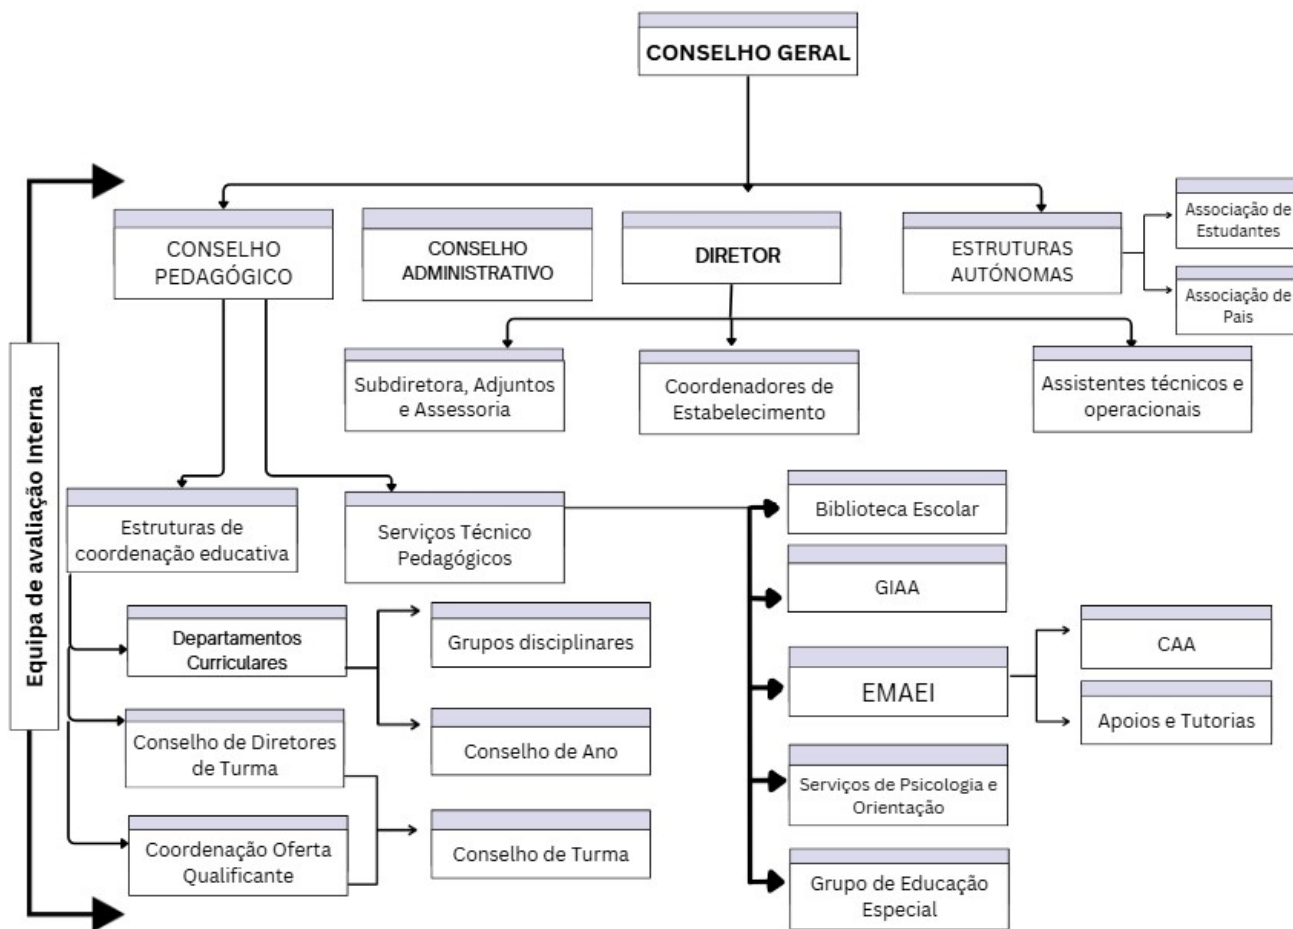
CONSELHO GERAL

CONSELHO PEDAGÓGICO

CONSELHO ADMINISTRATIVO

DIRETOR

ESTRUTURAS AUTÓNOMAS

Associação de Estudantes

Associação de Pais

Subdiretora, Adjuntos e Assessoria

Coordenadores de Estabelecimento

Assistentes técnicos e operacionais

Equipa de avaliação Interna

Estruturas de coordenação educativa

Serviços Técnico Pedagógicos

Biblioteca Escolar

GIAA

EMAEI

CAA

Apoios e Tutorias

Serviços de Psicologia e Orientação

Grupo de Educação Especial

Departamentos Curriculares

Grupos disciplinares

Conselho de Diretores de Turma

Conselho de Ano

Coordenação Oferta Qualificante

Conselho de Turma